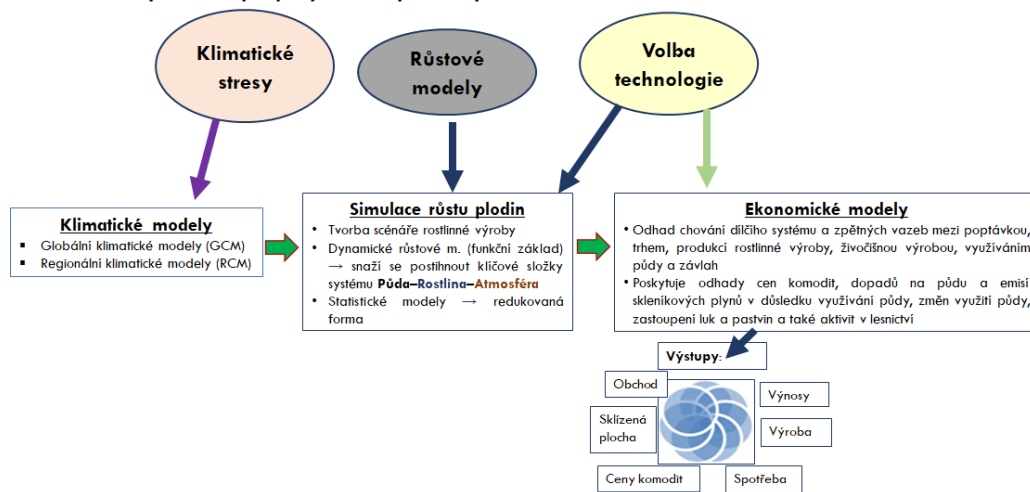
Klimatické stresy

Růstové modely

Volba technologie

Klimatické modely
▪ Globální klimatické modely (GCM)
▪ Regionální klimatické modely (RCM)

Simulace růstu plodin
• Tvorba scénáře rostlinné výroby
• Dynamické růstové m. (funkční základ) → snaží se postihnout klíčové složky systému Půda–Rostlina–Atmosféra
• Statistické modely → redukovaná forma

Ekonomické modely
• Odhad chování dílčího systému a zpětných vazeb mezi poptávkou, trhem, produkcí rostlinné výroby, živočišnou výrobou, využíváním půdy a závlah
• Poskytuje odhady cen komodit, dopadů na půdu a emisí skleníkových plynů v důsledku využívání půdy, změn využití půdy, zastoupení luk a pastvin a také aktivit v lesnictví

Výstupy:

Obchod

Výnosy

Sklizená plocha

Výroba

Ceny komodit

Spotřeba